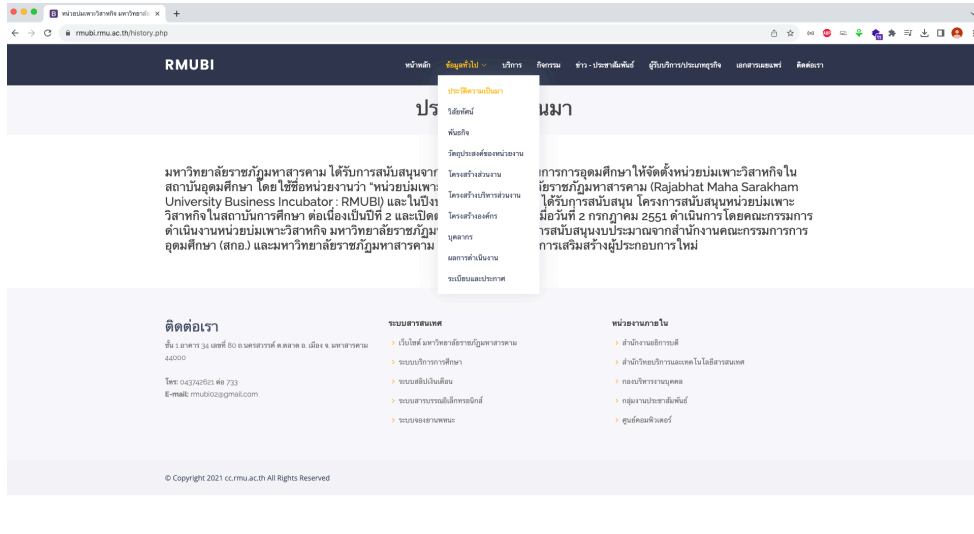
หน่วยบ่มเพาะวิสาหกิจ มหาวิทยาลั ×  +

rmubi.rmu.ac.th/history.php

RMUBI

หน้าหลัก  ข้อมูลทั่วไป  บริการ  กิจกรรม  ข่าว - ประชาสัมพันธ์  ผู้รับบริการ/ประเภทธุรกิจ  เอกสารเผยแพร่  ติดต่อเรา

ประวัติความเป็นมา
วิสัยทัศน์
พันธกิจ
วัตถุประสงค์ของหน่วยงาน
โครงสร้างส่วนงาน
โครงสร้างบริหารส่วนงาน
โครงสร้างองค์กร
บุคลากร
ผลการดำเนินงาน
ระเบียบและประกาศ

ประ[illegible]มา

มหาวิทยาลัยราชภัฏมหาสารคาม ได้รับการสนับสนุนจาก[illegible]การการอุดมศึกษาให้จัดตั้งหน่วยบ่มเพาะวิสาหกิจใน สถาบันอุดมศึกษา โดยใช้ชื่อหน่วยงานว่า "หน่วยบ่มเพาะ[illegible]ลัยราชภัฏมหาสารคาม (Rajabhat Maha Sarakham University Business Incubator : RMUBI) และในปีง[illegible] ได้รับการสนับสนุน โครงการสนับสนุนหน่วยบ่มเพาะ วิสาหกิจในสถาบันการศึกษา ต่อเนื่องเป็นปีที่ 2 และเปิด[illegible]มื่อวันที่ 2 กรกฎาคม 2551 ดำเนินการโดยคณะกรรมการ ดำเนินงานหน่วยบ่มเพาะวิสาหกิจ มหาวิทยาลัยราชภัฏม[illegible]การสนับสนุนงบประมาณจากสำนักงานคณะกรรมการการ อุดมศึกษา (สกอ.) และมหาวิทยาลัยราชภัฏมหาสารคาม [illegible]การเสริมสร้างผู้ประกอบการใหม่

ติดต่อเรา
ชั้น 1 อาคาร 34 เลขที่ 80 ถ.นครสวรรค์ ต.ตลาด อ. เมือง จ. มหาสารคาม 44000

โทร: 043742621 ต่อ 733
E-mail: rmubi02@gmail.com

ระบบสารสนเทศ
เว็บไซต์ มหาวิทยาลัยราชภัฏมหาสารคาม
ระบบบริการการศึกษา
ระบบสลิปเงินเดือน
ระบบสารบรรณอิเล็กทรอนิกส์
ระบบจองยานพาหนะ

หน่วยงานภายใน
สำนักงานอธิการบดี
สำนักวิทยบริการและเทคโนโลยีสารสนเทศ
กองบริหารงานบุคคล
กลุ่มงานประชาสัมพันธ์
ศูนย์คอมพิวเตอร์

© Copyright 2021 cc.rmu.ac.th All Rights Reserved